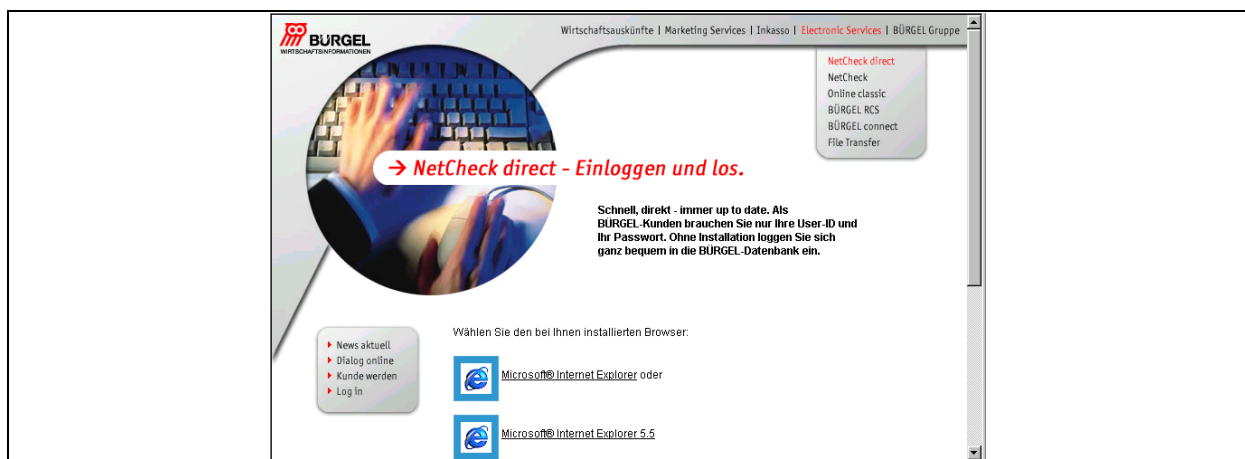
BÜRGEL
WIRTSCHAFTSINFORMATIONEN

Wirtschaftsauskünfte | Marketing Services | Inkasso | Electronic Services | BÜRGEL Gruppe

NetCheck direct
NetCheck
Online classic
BÜRGEL RCS
BÜRGEL connect
File Transfer

→ NetCheck direct - Einloggen und los.

Schnell, direkt - immer up to date. Als BÜRGEL-Kunden brauchen Sie nur Ihre User-ID und Ihr Passwort. Ohne Installation loggen Sie sich ganz bequem in die BÜRGEL-Datenbank ein.

News aktuell
Dialog online
Kunde werden
Log in

Wählen Sie den bei Ihnen installierten Browser:

Microsoft® Internet Explorer oder

Microsoft® Internet Explorer 5.5